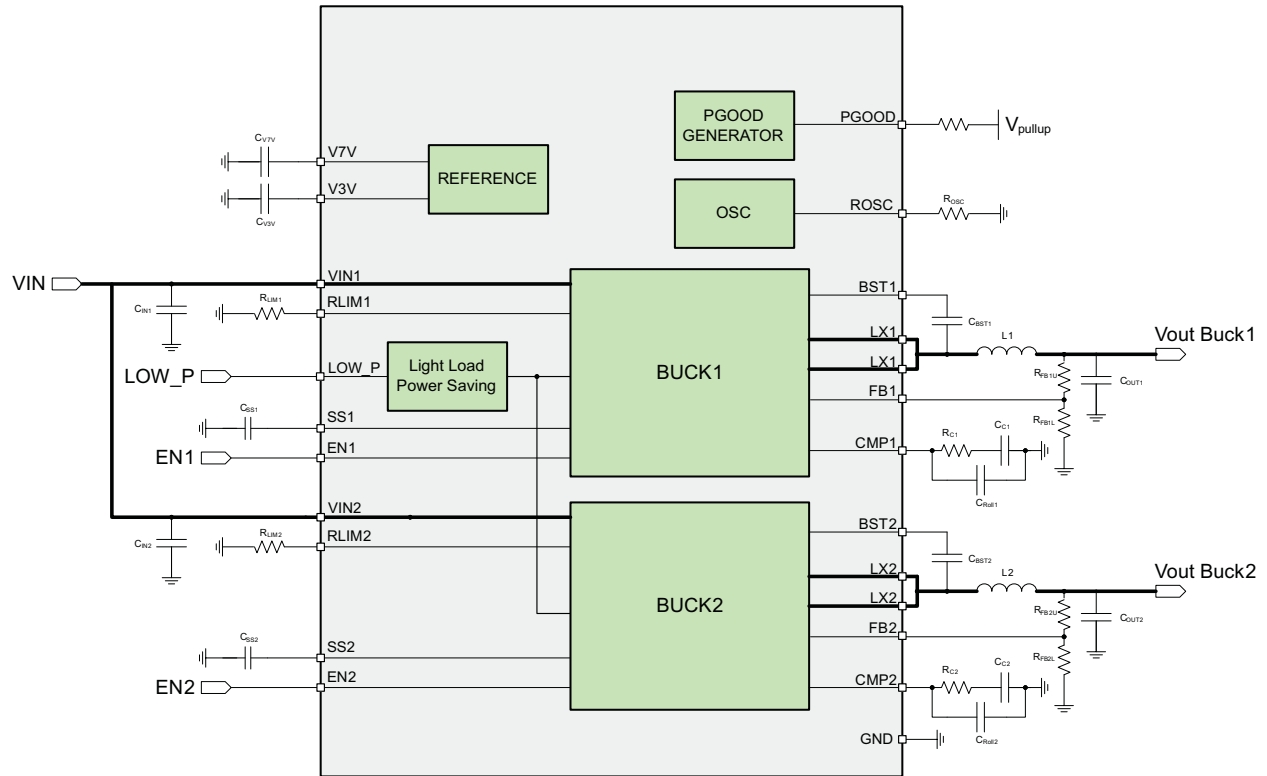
PGOOD GENERATOR
PGOOD
$V_{pullup}$
$C_{V7V}$
V7V
REFERENCE
V3V
$C_{V3V}$
OSC
ROSC
$R_{OSC}$
VIN
VIN1
$C_{IN1}$
$R_{LIM1}$
RLIM1
BST1
$C_{BST1}$
L1
LX1
Vout Buck1
LX1
LOW_P
LOW_P
Light Load Power Saving
BUCK1
$R_{FB1U}$
$C_{OUT1}$
FB1
$C_{SS1}$
SS1
$R_{FB1L}$
$R_{C1}$
$C_{C1}$
CMP1
EN1
EN1
$C_{Roll1}$
VIN2
$C_{IN2}$
$R_{LIM2}$
RLIM2
BST2
$C_{BST2}$
LX2
L2
Vout Buck2
LX2
BUCK2
$R_{FB2U}$
$C_{OUT2}$
FB2
$C_{SS2}$
SS2
$R_{FB2L}$
$R_{C2}$
$C_{C2}$
EN2
EN2
CMP2
$C_{Roll2}$
GND